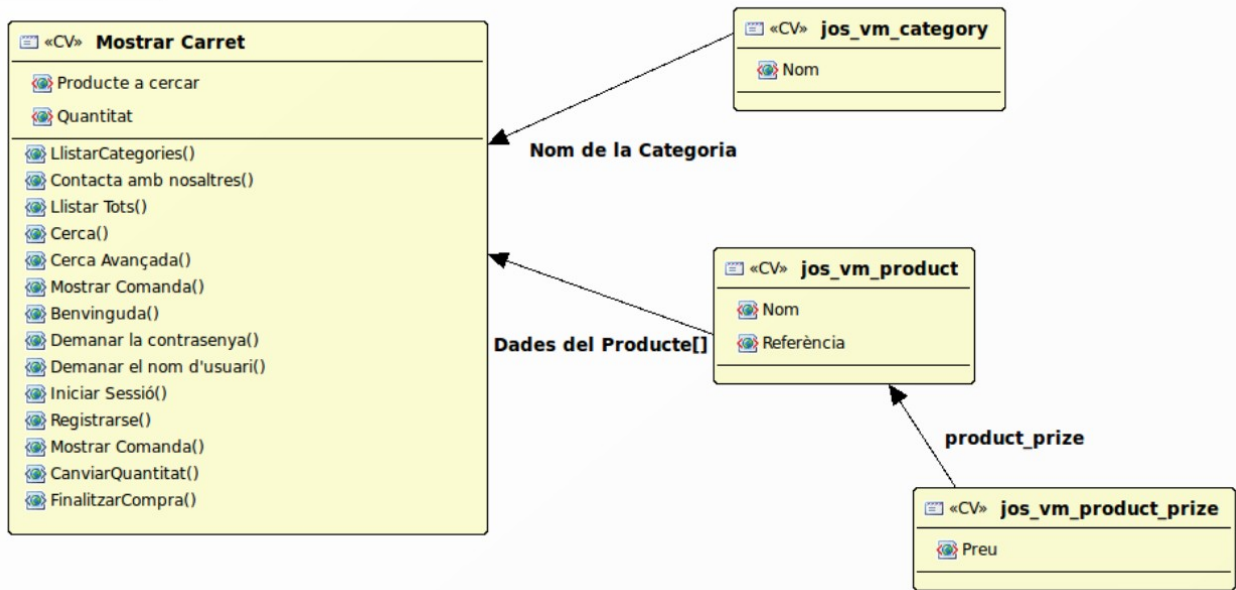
«CV» Mostrar Carret

Producte a cercar
Quantitat

LlistarCategories()
Contacta amb nosaltres()
Llistar Tots()
Cerca()
Cerca Avançada()
Mostrar Comanda()
Benvinguda()
Demanar la contrasenya()
Demanar el nom d'usuari()
Iniciar Sessió()
Registrarse()
Mostrar Comanda()
CanviarQuantitat()
FinalitzarCompra()

«CV» jos_vm_category

Nom

Nom de la Categoria

«CV» jos_vm_product

Nom
Referència

Dades del Producte[]

product_prize

«CV» jos_vm_product_prize

Preu